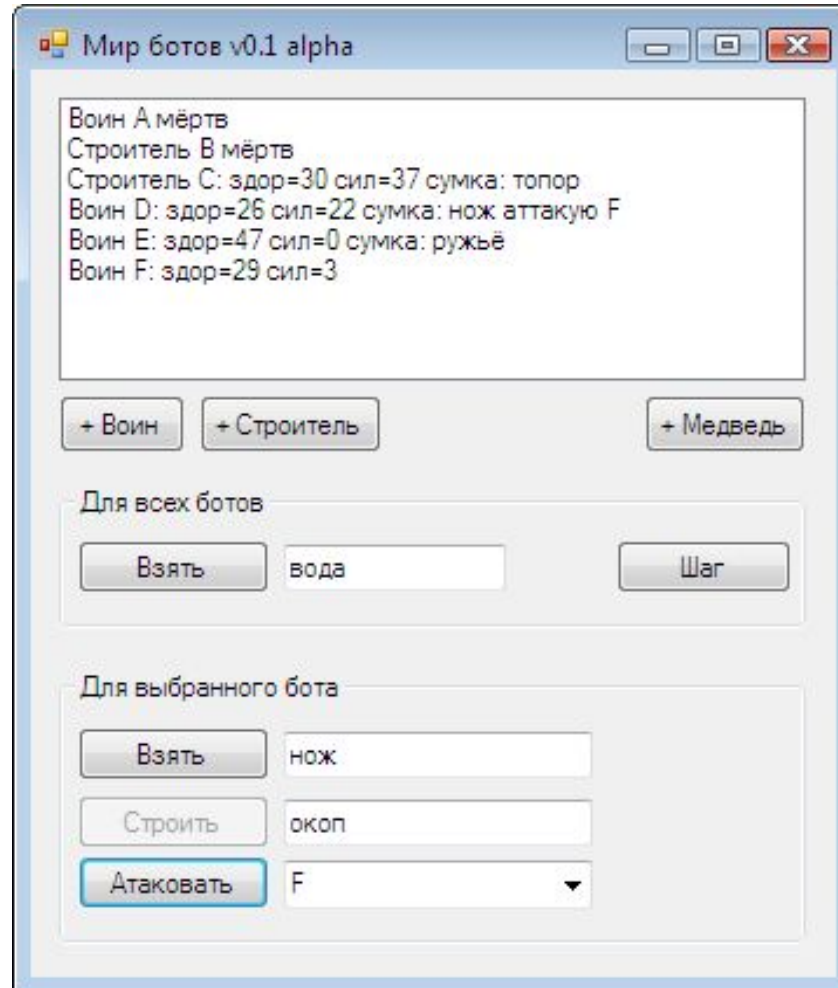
Мир ботов v0.1 alpha

Воин A мёртв
Строитель B мёртв
Строитель C: здор=30 сил=37 сумка: топор
Воин D: здор=26 сил=22 сумка: нож аттакую F
Воин E: здор=47 сил=0 сумка: ружьё
Воин F: здор=29 сил=3

+ Воин
+ Строитель
+ Медведь

Для всех ботов
Взять
вода
Шаг

Для выбранного бота
Взять
нож
Строить
окоп
Атаковать
F